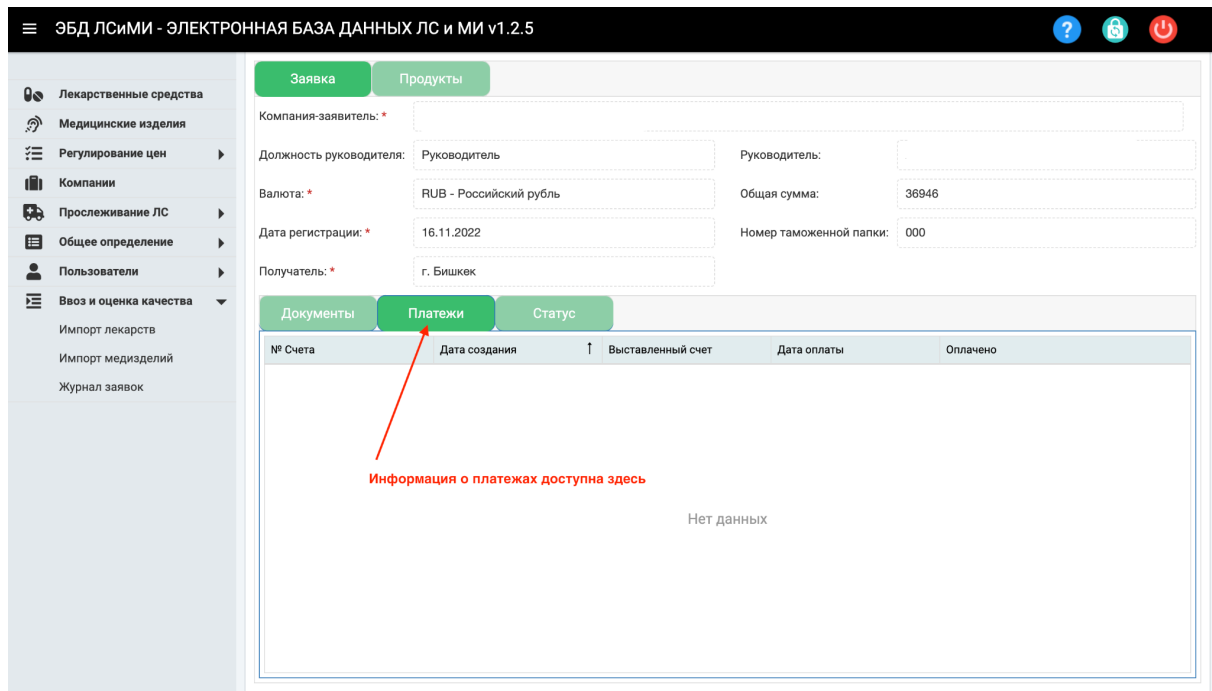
ЭБД ЛСиМИ - ЭЛЕКТРОННАЯ БАЗА ДАННЫХ ЛС и МИ v1.2.5

Лекарственные средства
Медицинские изделия
Регулирование цен
Компании
Прослеживание ЛС
Общее определение
Пользователи
Ввоз и оценка качества
Импорт лекарств
Импорт медизделий
Журнал заявок

Заявка
Продукты

Компания-заявитель: *
Должность руководителя: Руководитель
Руководитель:
Валюта: * RUB - Российский рубль
Общая сумма: 36946
Дата регистрации: * 16.11.2022
Номер таможенной папки: 000
Получатель: * г. Бишкек

Документы
Платежи
Статус

| № Счета | Дата создания ↑ | Выставленный счет | Дата оплаты | Оплачено |
|---|---|---|---|---|

Информация о платежах доступна здесь

Нет данных